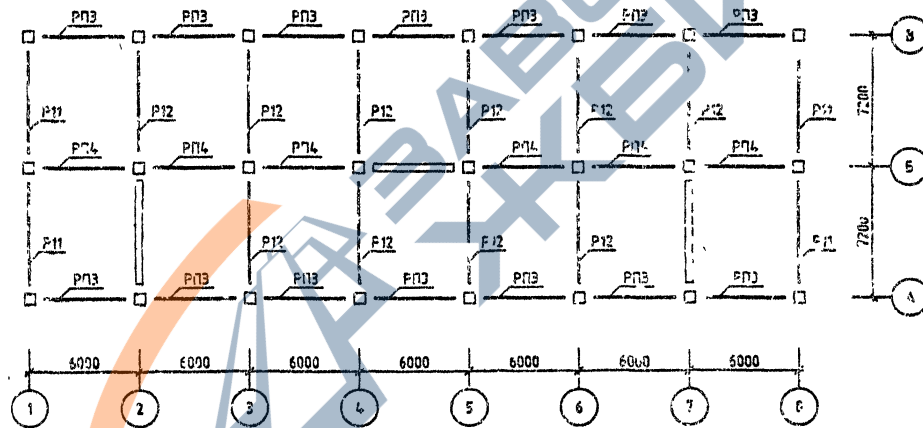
РП3 РП3 РП3 РП3 РП3 РП3 РП3

В

Р11 Р12 Р12 Р12 Р12 Р12 Р12 Р11

7200

РП4 РП4 РП4 РП4 РП4 РП4

Б

Р11 Р12 Р12 Р12 Р12 Р11

7200

РП3 РП3 РП3 РП3 РП3 РП3 РП3

А

6000 6000 6000 6000 6000 6000 6000

1 2 3 4 5 6 7 8